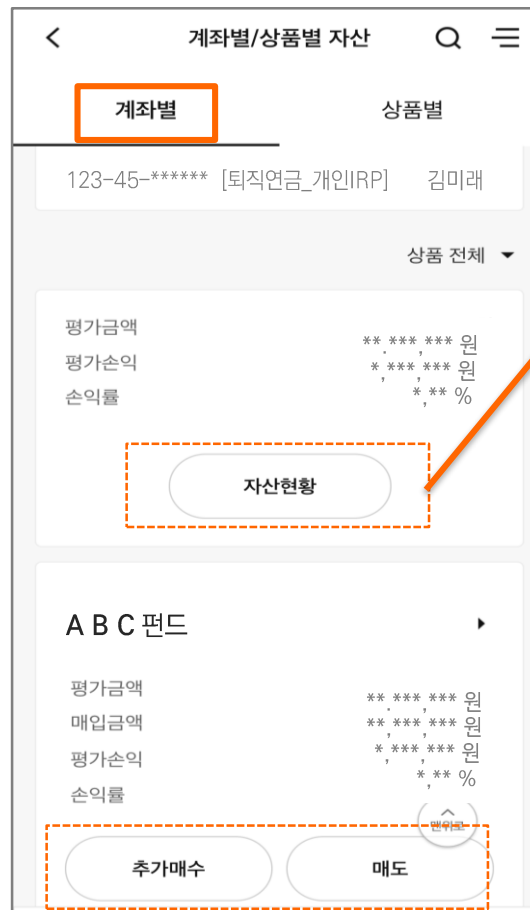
계좌별/상품별 자산

계좌별

상품별

123-45-****** [퇴직연금_개인IRP] 김미래

상품 전체

평가금액 **,***,*** 원
평가손익 *,***,*** 원
손익률 *.** %

자산현황

A B C 펀드

평가금액 **,***,*** 원
매입금액 **,***,*** 원
평가손익 *,***,*** 원
손익률 *.** %

맨위로

추가매수

매도